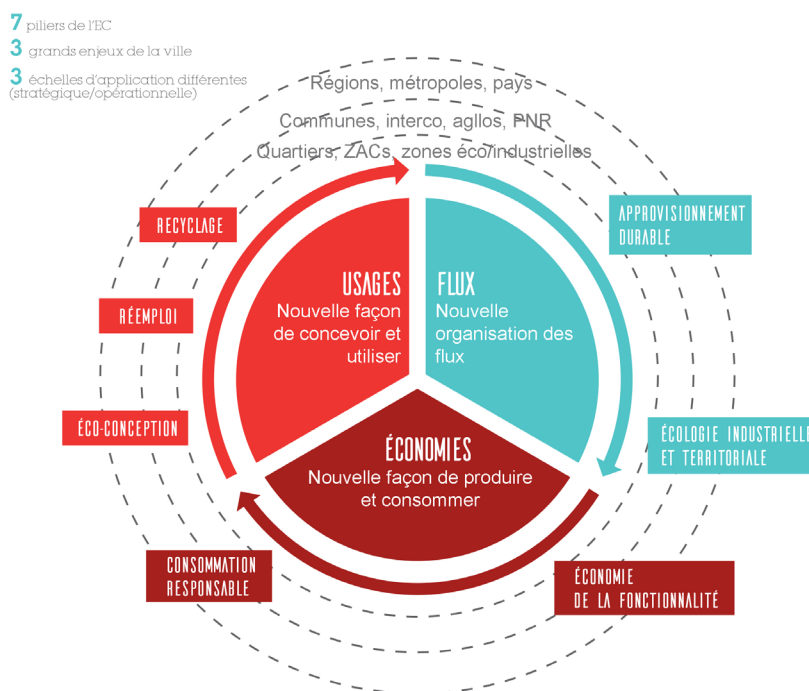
7 piliers de l'EC
3 grands enjeux de la ville
3 échelles d'application différentes (stratégique/opérationnelle)

Régions, métropoles, pays
Communes, interco, agglos, PNR
Quartiers, ZACs, zones éco/industrielles

RECYCLAGE

RÉEMPLOI

ÉCO-CONCEPTION

USAGES
Nouvelle façon de concevoir et utiliser

FLUX
Nouvelle organisation des flux

ÉCONOMIES
Nouvelle façon de produire et consommer

APPROVISIONNEMENT DURABLE

ÉCOLOGIE INDUSTRIELLE ET TERRITORIALE

CONSOMMATION RESPONSABLE

ÉCONOMIE DE LA FONCTIONNALITÉ